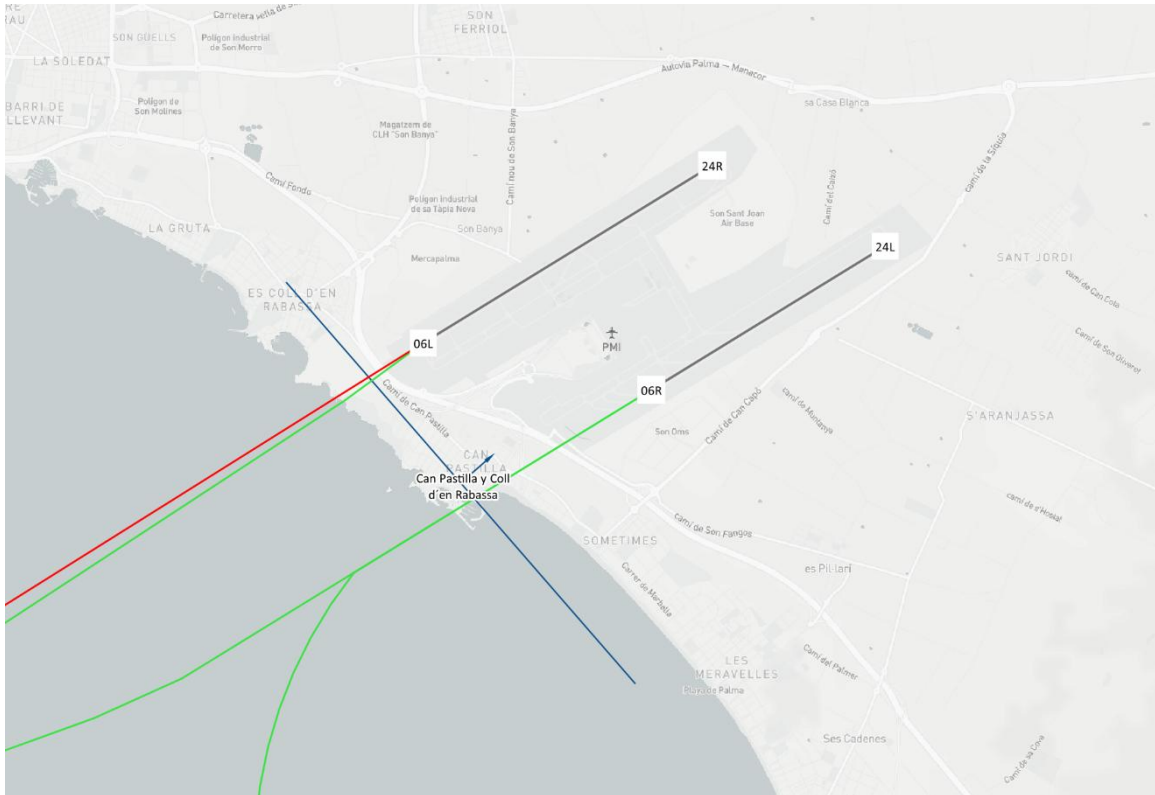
RE
Carretera vella de S
SON FERRIOL
SON GUELLS
Polígon industrial de Son Morro
LA SOLEDAT
Autovia Palma – Manacor
sa Casa Blanca
BARRI DE LLEVANT
Polígon de Son Molines
Magatzem de CLH "Son Banya"
Camí nou de Son Banya
Camí de la Síquia
Camí Fondo
Polígon Industrial de sa Tàpia Neva
24R
Son Sant Joan Air Base
Camí del Calaix
LA GRUTA
Son Banya
24L
SANT JORDI
Mercapalma
camí de Can Cota
ES COLL D'EN RABASSA
Camí de Son Oliverer
06L
PMI
06R
Camí de Can Pastilla
camí de Montanya
S'ARANJASSA
Son Oms
Camí de Can Capó
CAN PASTILLA
Can Pastilla y Coll d'en Rabassa
camí de s'Hostal
camí de Son Fangos
SOMETIMES
Carrer de Marbella
es Pil·larí
LES MERAVELLES
Platja de Palma
Camí del Palmer
Ses Cadenes
Camí de sa Cova